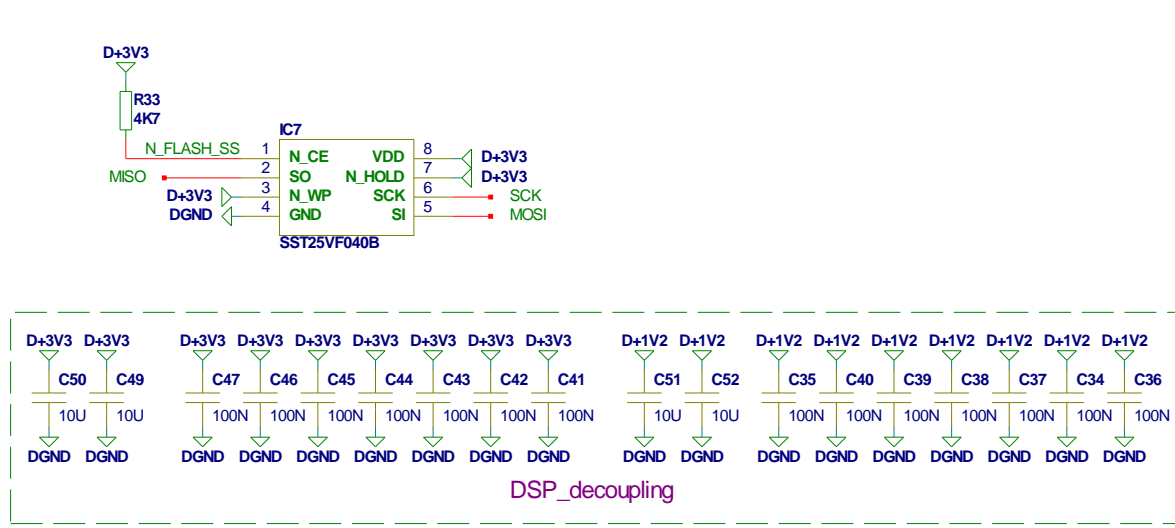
D+3V3

R33
4K7

IC7

N_FLASH_SS 1 N_CE VDD 8 D+3V3
MISO 2 SO N_HOLD 7 D+3V3
D+3V3 3 N_WP SCK 6 SCK
DGND 4 GND SI 5 MOSI

SST25VF040B

D+3V3 D+3V3 D+3V3 D+3V3 D+3V3 D+3V3 D+3V3 D+3V3 D+3V3 D+1V2 D+1V2 D+1V2 D+1V2 D+1V2 D+1V2 D+1V2 D+1V2 D+1V2

C50 C49 C47 C46 C45 C44 C43 C42 C41 C51 C52 C35 C40 C39 C38 C37 C34 C36

10U 10U 100N 100N 100N 100N 100N 100N 100N 10U 10U 100N 100N 100N 100N 100N 100N 100N

DGND DGND DGND DGND DGND DGND DGND DGND DGND DGND DGND DGND DGND DGND DGND DGND DGND DGND

DSP_decoupling